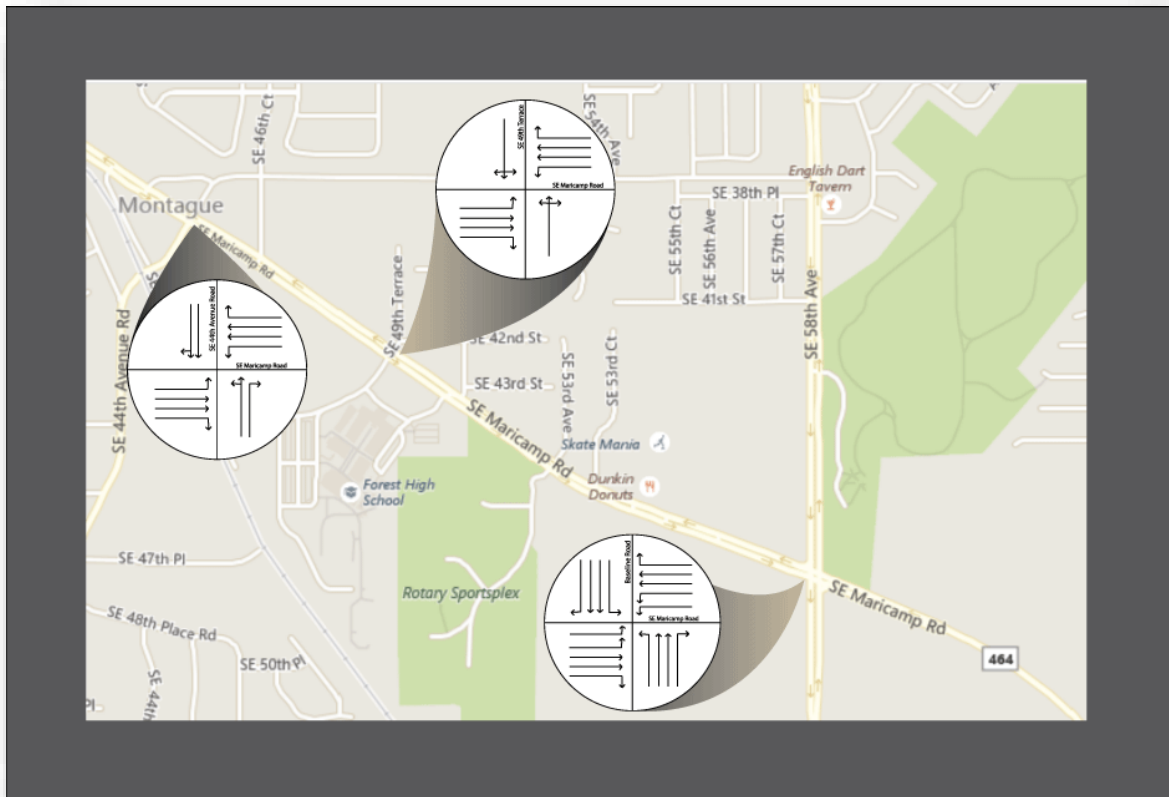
SE 46th Ct
SE 54th Ave
SE 49th Terrace
SE Maricamp Road
English Dart Tavern
SE 38th Pl
Montague
SE Maricamp Rd
SE 44th Avenue Road
SE Maricamp Road
SE 44th Avenue Rd
SE 49th Terrace
SE 55th Ct
SE 56th Ave
SE 57th Ct
SE 41st St
SE 58th Ave
SE 42nd St
SE 43rd St
SE 53rd Ave
SE 53rd Ct
SE Maricamp Rd
Skate Mania
Dunkin Donuts
Forest High School
SE 47th Pl
Rotary Sportsplex
Baseline Road
SE Maricamp Road
SE Maricamp Rd
464
SE 48th Place Rd
SE 50th Pl
SE 44th
Pl